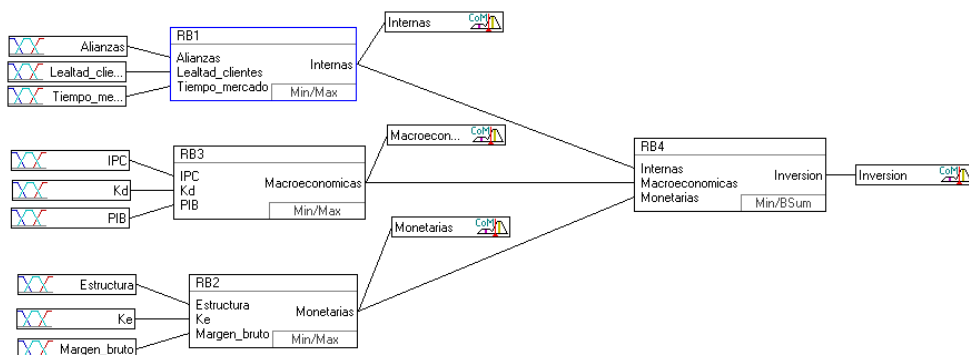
Alianzas
Lealtad_clie...
Tiempo_me...

RB1
Alianzas
Lealtad_clientes
Tiempo_mercado
Internas
Min/Max

Internas CoM

IPC
Kd
PIB

RB3
IPC
Kd
PIB
Macroeconomicas
Min/Max

Macroecon... CoM

RB4
Internas
Macroeconomicas
Monetarias
Inversion
Min/BSum

Inversion CoM

Monetarias CoM

Estructura
Ke
Margen_bruto

RB2
Estructura
Ke
Margen_bruto
Monetarias
Min/Max